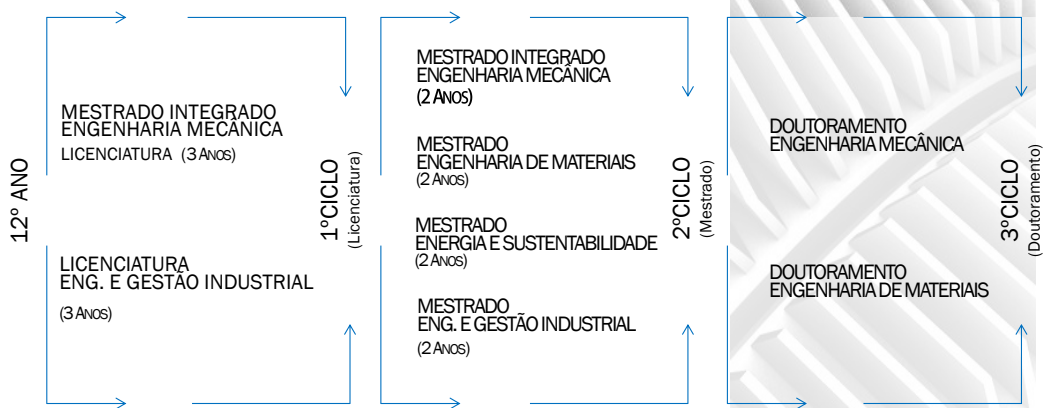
12º ANO

MESTRADO INTEGRADO
ENGENHARIA MECÂNICA
LICENCIATURA (3 ANOS)

LICENCIATURA
ENG. E GESTÃO INDUSTRIAL
(3 ANOS)

1ºCICLO
(Licenciatura)

MESTRADO INTEGRADO
ENGENHARIA MECÂNICA
(2 ANOS)

MESTRADO
ENGENHARIA DE MATERIAIS
(2 ANOS)

MESTRADO
ENERGIA E SUSTENTABILIDADE
(2 ANOS)

MESTRADO
ENG. E GESTÃO INDUSTRIAL
(2 ANOS)

2ºCICLO
(Mestrado)

DOUTORAMENTO
ENGENHARIA MECÂNICA

DOUTORAMENTO
ENGENHARIA DE MATERIAIS

3ºCICLO
(Doutoramento)